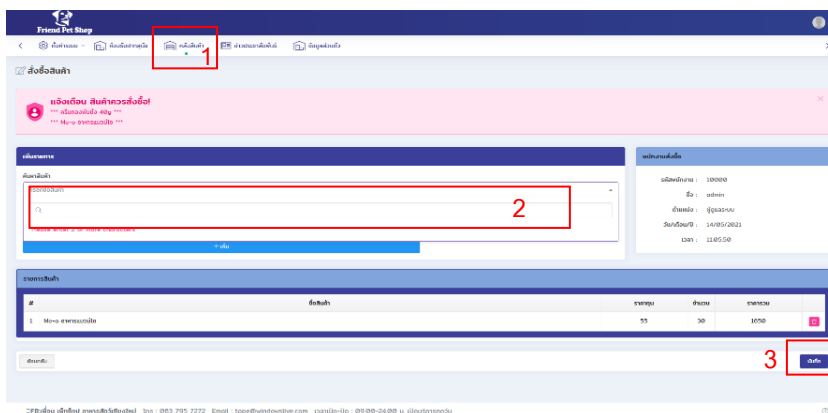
Friend Pet Shop

ตั้งค่าระบบ | ห้องจัดการสต็อก | คลังสินค้า | รายงานการสั่งซื้อ | ข้อมูลส่วนตัว

1

สั่งซื้อสินค้า

แจ้งเตือน สินค้าควรสั่งซื้อ!
*** ครีมหอมกันยุง 40g ***
*** Mo-o อาหารแมวเปียก ***

เพิ่มรายการ

ค้นหาสินค้า

เลือกสินค้า

2

+ เพิ่ม

หน้าจอการสั่งซื้อ

รหัสพนักงาน : 10000
ชื่อ : admin
ตำแหน่ง : ผู้ดูแลระบบ
วันเดือนปี : 14/05/2021
เวลา : 11:05:50

รายการสินค้า

| # | ชื่อสินค้า | ราคาทุน | จำนวน | ราคารวม | |
|---|---|---|---|---|---|
| 1 | Mo-o อาหารแมวเปียก | 55 | 30 | 1650 | |

ย้อนกลับ

3

บันทึก

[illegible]